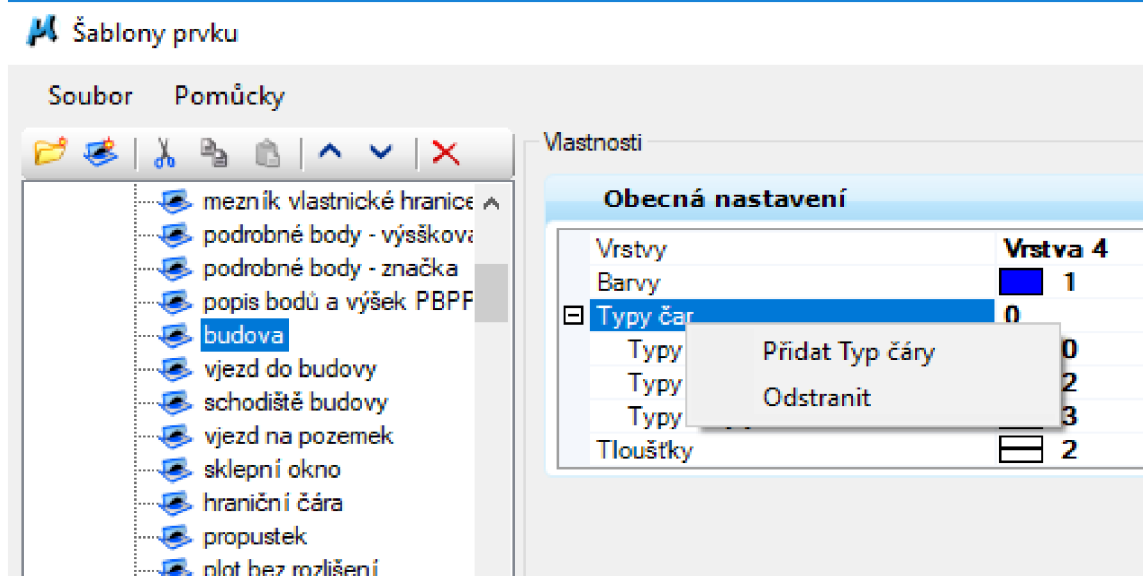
Šablony prvku

Soubor Pomůcky

Vlastnosti

mezník vlastnické hranice
podrobné body - výšškova
podrobné body - značka
popis bodů a výšek PBPF
budova
vjezd do budovy
schodiště budovy
vjezd na pozemek
sklepní okno
hraniční čára
propustek
plot bez rozlišení

Obecná nastavení

| | |
|---|---|
| Vrstvy | Vrstva 4 |
| Barvy | 1 |
| ⊟ Typy čar | 0 |
| Typy | 0 |
| Typy | 2 |
| Typy | 3 |
| Tloušťky | 2 |

Přidat Typ čáry
Odstranit